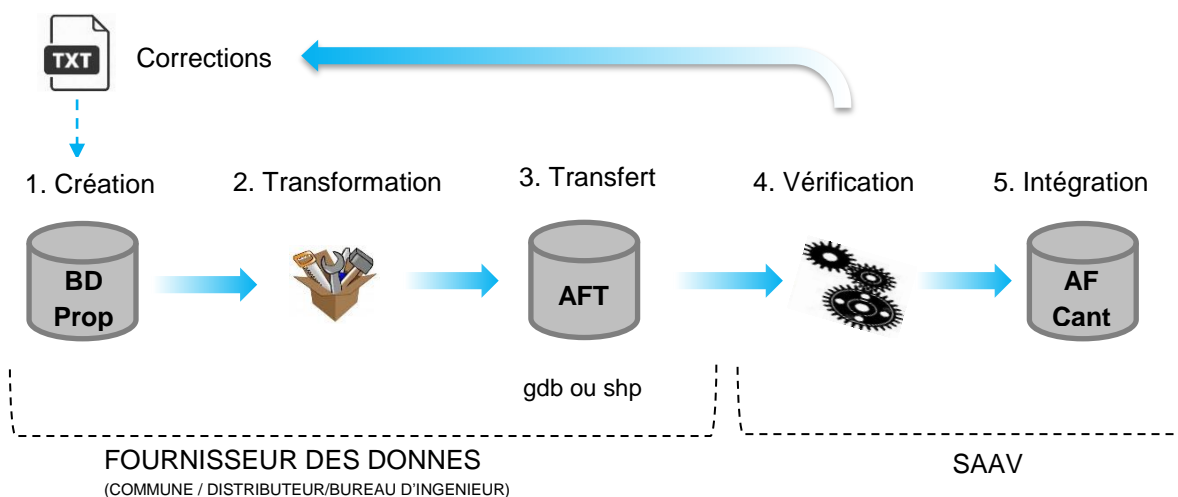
TXT

Corrections

1. Création

2. Transformation

3. Transfert

4. Vérification

5. Intégration

BD Prop

AFT

AF Cant

gdb ou shp

FOURNISSEUR DES DONNES
(COMMUNE / DISTRIBUTEUR/BUREAU D'INGENIEUR)

SAAV